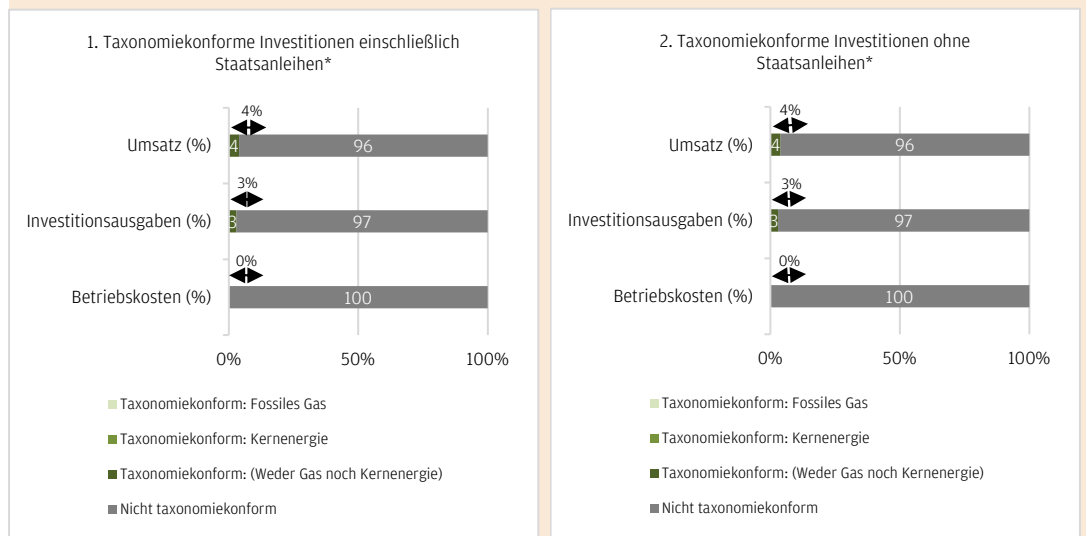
1. Taxonomiekonforme Investitionen einschließlich Staatsanleihen*

4%

Umsatz (%) 4 96

3%

Investitionsausgaben (%) 3 97

0%

Betriebskosten (%) 100

0% 50% 100%

Taxonomiekonform: Fossiles Gas

Taxonomiekonform: Kernenergie

Taxonomiekonform: (Weder Gas noch Kernenergie)

Nicht taxonomiekonform

2. Taxonomiekonforme Investitionen ohne Staatsanleihen*

4%

Umsatz (%) 4 96

3%

Investitionsausgaben (%) 3 97

0%

Betriebskosten (%) 100

0% 50% 100%

Taxonomiekonform: Fossiles Gas

Taxonomiekonform: Kernenergie

Taxonomiekonform: (Weder Gas noch Kernenergie)

Nicht taxonomiekonform